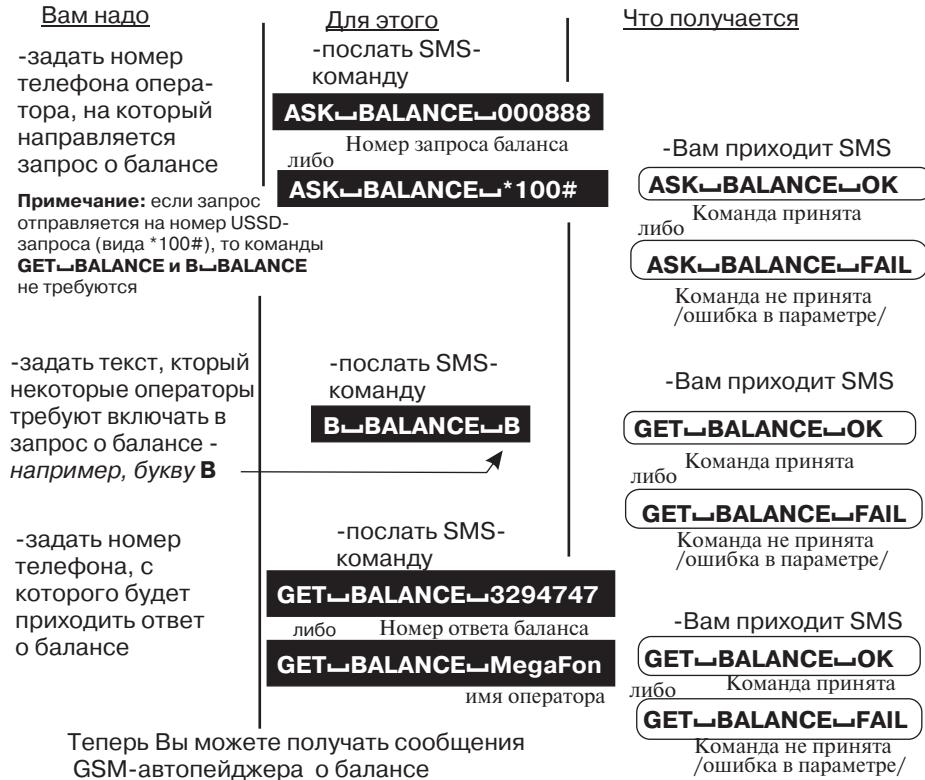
Вам надо

-задать номер телефона оператора, на который направляется запрос о балансе

**Примечание:** если запрос отправляется на номер USSD-запроса (вида *100#), то команды **GET␣BALANCE и B␣BALANCE** не требуются

-задать текст, кторый некоторые операторы требуют включать в запрос о балансе - *например, букву* **B**

-задать номер телефона, с которого будет приходить ответ о балансе

Для этого

-послать SMS-команду

ASK␣BALANCE␣000888

Номер запроса баланса

либо

ASK␣BALANCE␣*100#

-послать SMS-команду

B␣BALANCE␣B

-послать SMS-команду

GET␣BALANCE␣3294747

либо Номер ответа баланса

GET␣BALANCE␣MegaFon

имя оператора

Что получается

-Вам приходит SMS

ASK␣BALANCE␣OK

либо Команда принята

ASK␣BALANCE␣FAIL

Команда не принята /ошибка в параметре/

-Вам приходит SMS

GET␣BALANCE␣OK

либо Команда принята

GET␣BALANCE␣FAIL

Команда не принята /ошибка в параметре/

-Вам приходит SMS

GET␣BALANCE␣OK

либо Команда принята

GET␣BALANCE␣FAIL

Команда не принята /ошибка в параметре/

Теперь Вы можете получать сообщения GSM-автопейджера о балансе